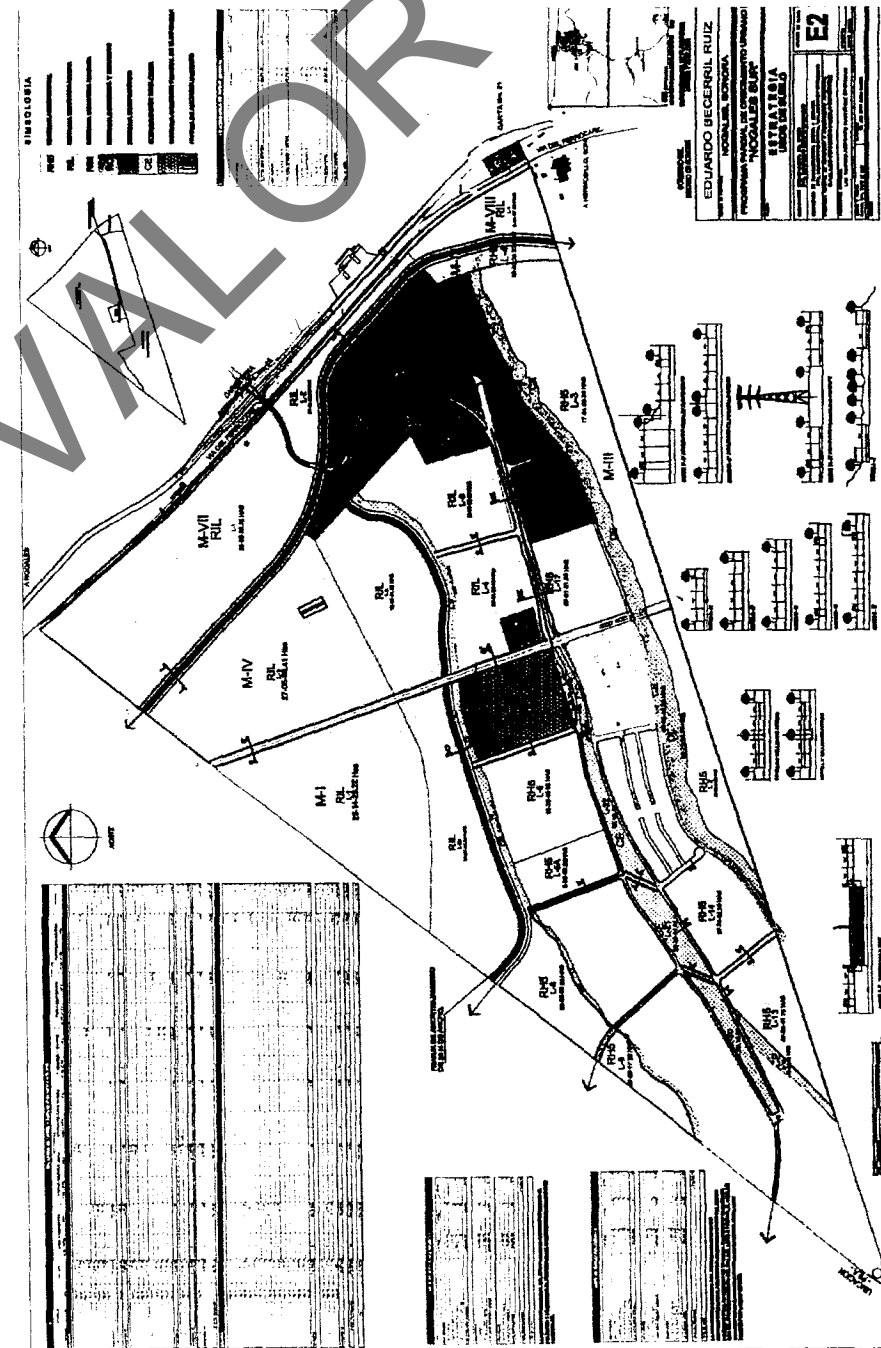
VALOR

SIMBOLOGIA

RHB

RIL

CE

EDUARDO BECERRIL RUIZ

NOGALES, SONORA

PROGRAMA PARCIAL DE DESARROLLO URBANO "NOGALES SUR"

ESTRATEGIA

USOS DEL SUELO

E2

M-VIII

RIL

M-VII

RIL

M-IV

RIL

M-I

RIL

RIL

L-4

RIL

L-3

RHB

L-3

RHB

L-4

RHB

L-4

RHB

L-14

RHB

L-13

RHB

L-9

RHB

M-III

CE

NORTE

A NOGALES

A HERMOSILLO

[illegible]